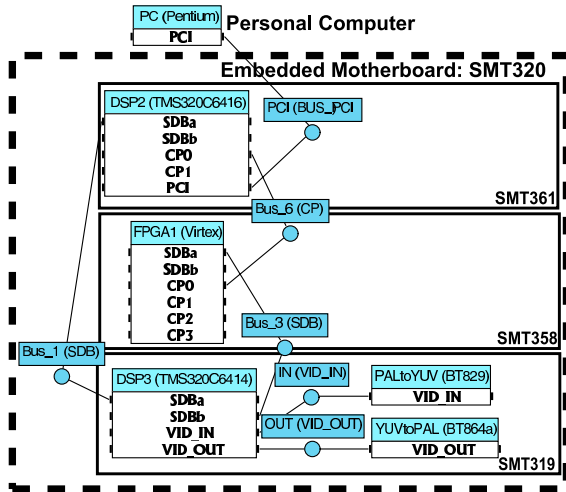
PC (Pentium)
PCI
Personal Computer

Embedded Motherboard: SMT320

DSP2 (TMS320C6416)
SDBa
SDBb
CP0
CP1
PCI

PCI (BUS_PCI)

SMT361

Bus_6 (CP)

FPGA1 (Virtex)
SDBa
SDBb
CP0
CP1
CP2
CP3

Bus_3 (SDB)

SMT358

Bus_1 (SDB)

DSP3 (TMS320C6414)
SDBa
SDBb
VID_IN
VID_OUT

IN (VID_IN)

OUT (VID_OUT)

PALtoYUV (BT829)
VID_IN

YUVtoPAL (BT864a)
VID_OUT

SMT319